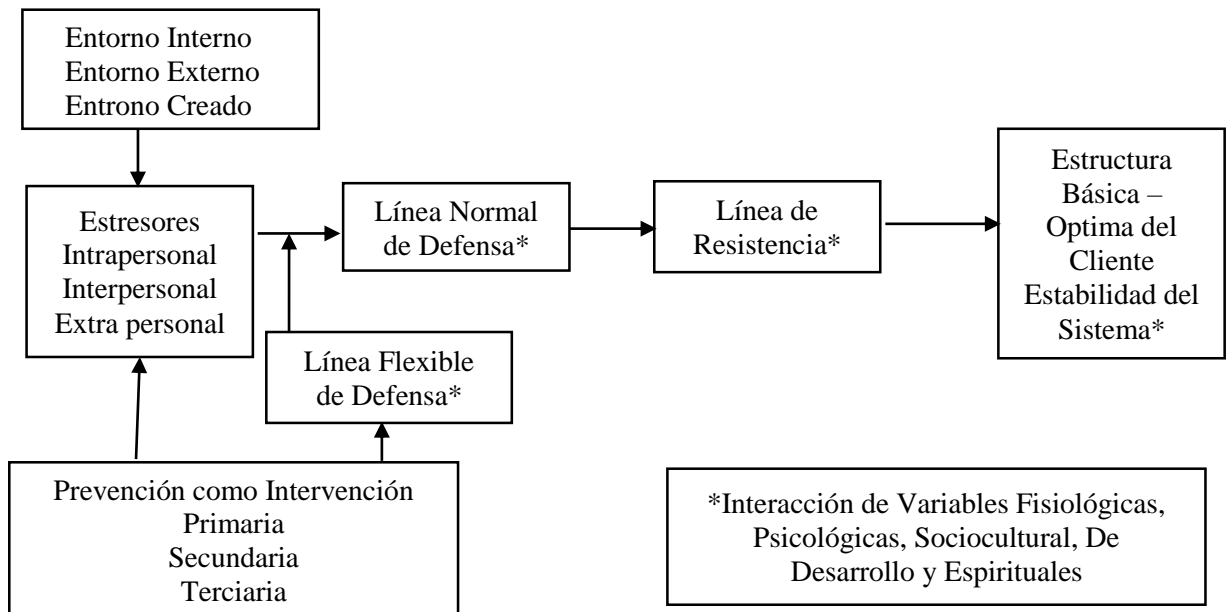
Entorno Interno
Entorno Externo
Entrono Creado

Estresores
Intrapersonal
Interpersonal
Extra personal

Línea Normal de Defensa*

Línea de Resistencia*

Estructura Básica – Optima del Cliente
Estabilidad del Sistema*

Línea Flexible de Defensa*

Prevención como Intervención
Primaria
Secundaria
Terciaria

*Interacción de Variables Fisiológicas, Psicológicas, Sociocultural, De Desarrollo y Espirituales